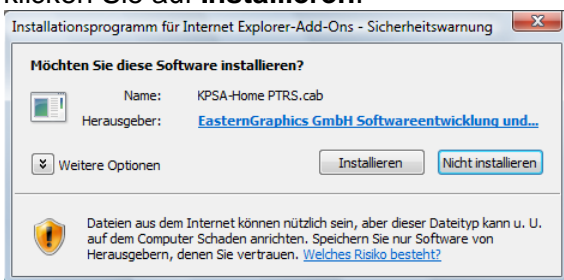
Klicken Sie auf **Installieren**.

Installationsprogramm für Internet Explorer-Add-Ons - Sicherheitswarnung

Möchten Sie diese Software installieren?

Name: KPSA-Home PTRS.cab

Herausgeber: EasternGraphics GmbH Softwareentwicklung und...

Weitere Optionen

Installieren

Nicht installieren

Dateien aus dem Internet können nützlich sein, aber dieser Dateityp kann u. U. auf dem Computer Schaden anrichten. Speichern Sie nur Software von Herausgebern, denen Sie vertrauen. Welches Risiko besteht?